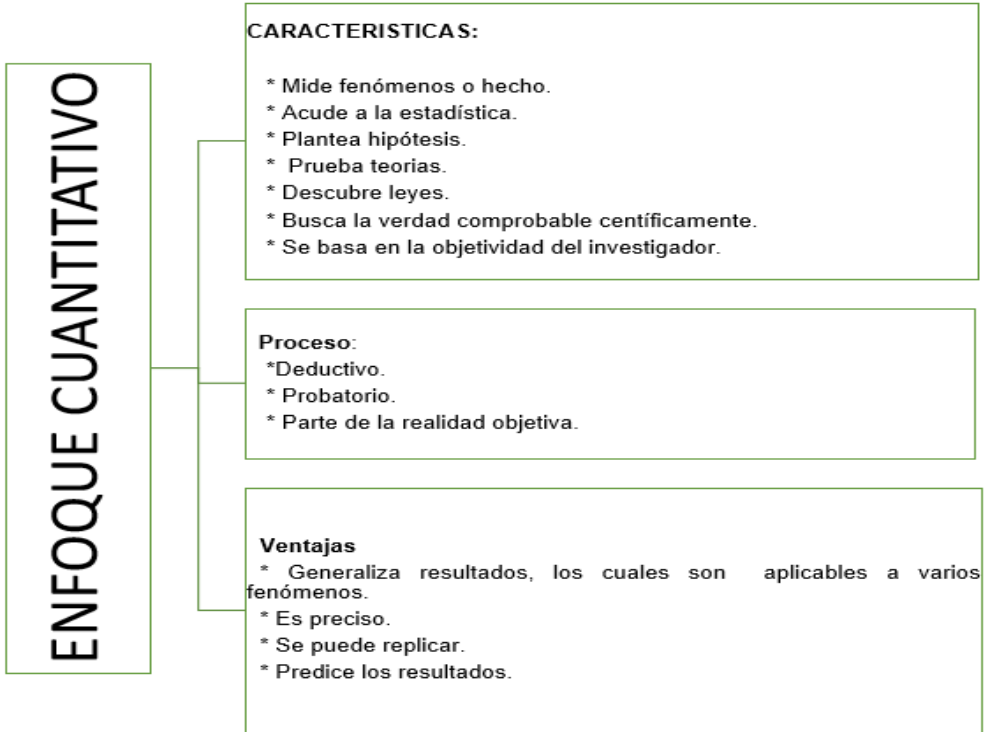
ENFOQUE CUANTITATIVO

CARACTERISTICAS:

* Mide fenómenos o hecho.
* Acude a la estadística.
* Plantea hipótesis.
* Prueba teorias.
* Descubre leyes.
* Busca la verdad comprobable centíficamente.
* Se basa en la objetividad del investigador.

Proceso:
*Deductivo.
* Probatorio.
* Parte de la realidad objetiva.

Ventajas
* Generaliza resultados, los cuales son aplicables a varios fenómenos.
* Es preciso.
* Se puede replicar.
* Predice los resultados.